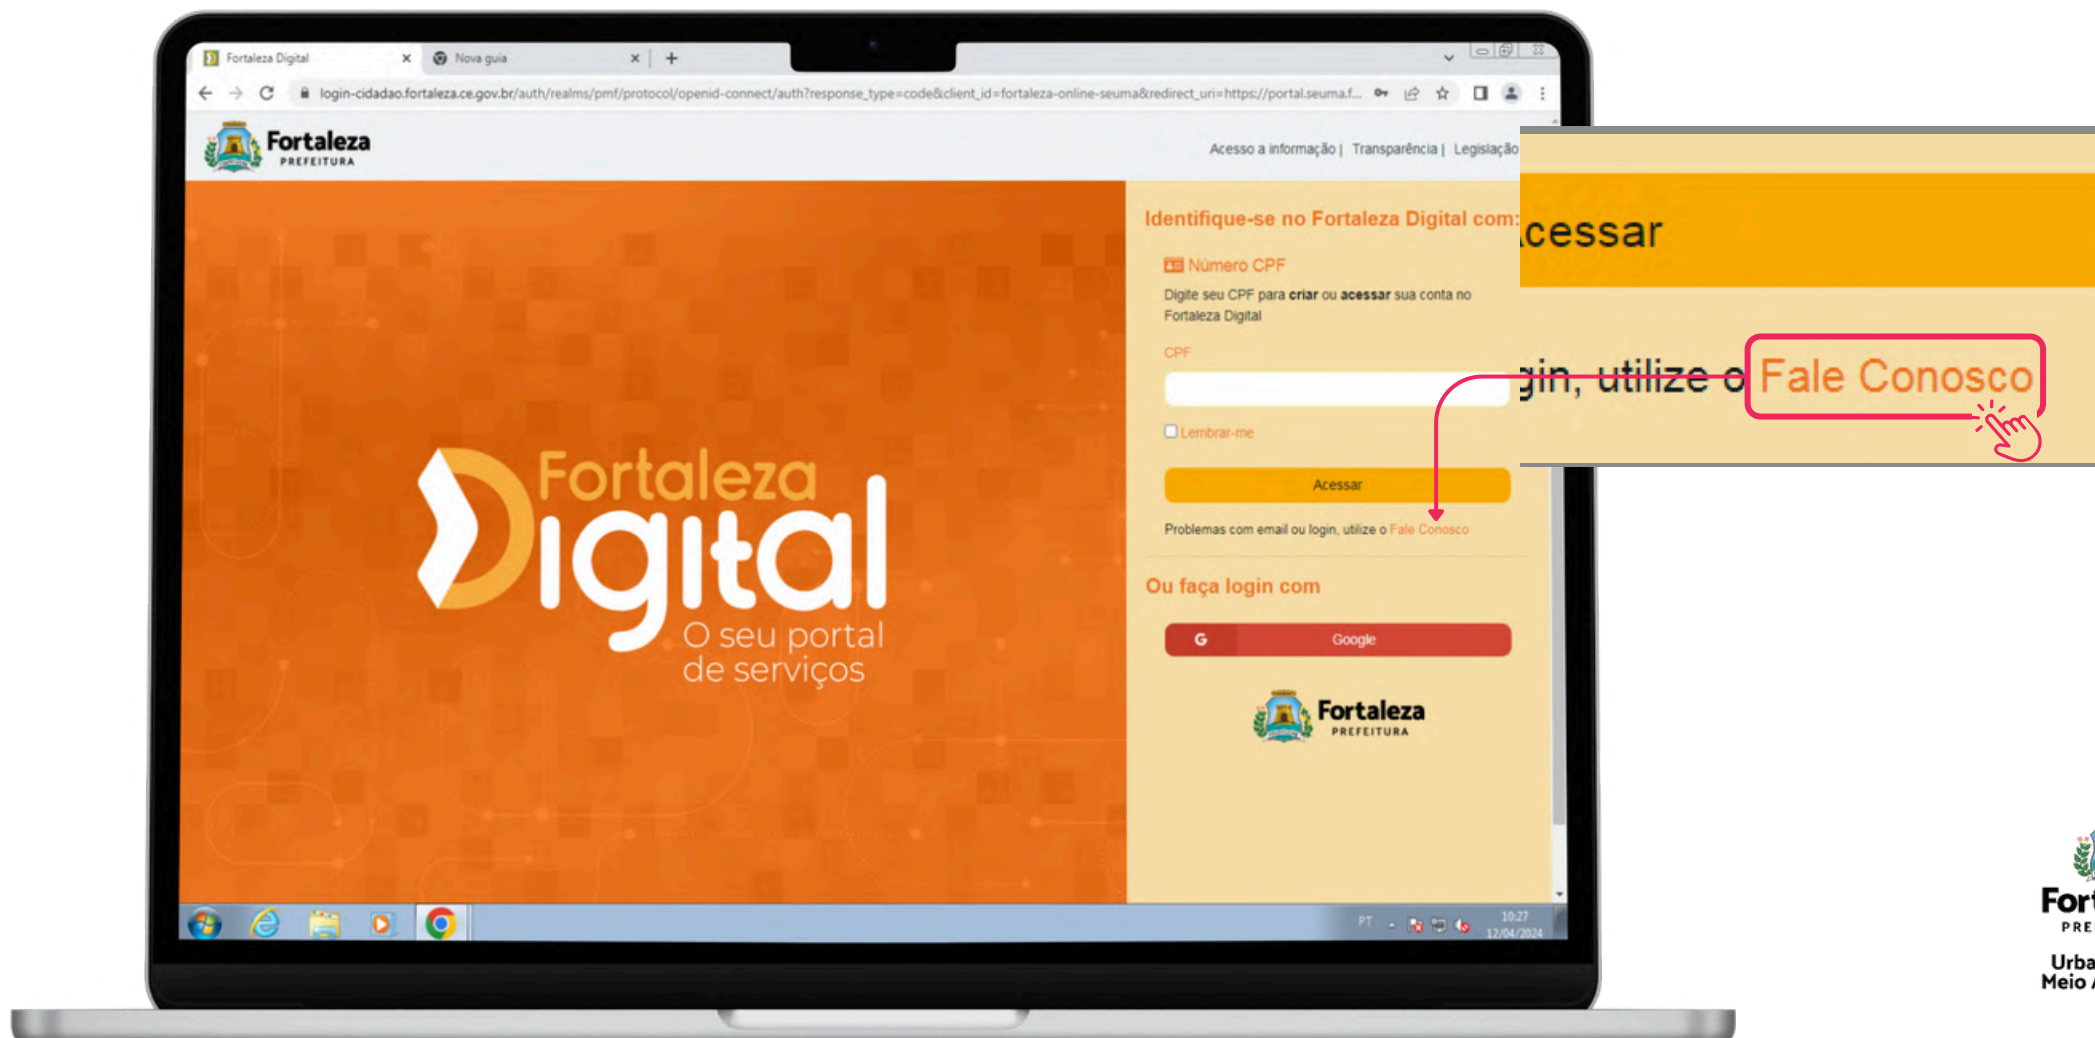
Fortaleza Digital ×
Nova guia ×
+

login-cidadao.fortaleza.ce.gov.br/auth/realms/pmf/protocol/openid-connect/auth?response_type=code&client_id=fortaleza-online-seuma&redirect_uri=https://portal.seuma.f...

Fortaleza
PREFEITURA

Acesso a informação | Transparência | Legislação

Fortaleza
Digital
O seu portal
de serviços

Identifique-se no Fortaleza Digital com:

Número CPF

Digite seu CPF para **criar** ou **acessar** sua conta no Fortaleza Digital

CPF

Lembrar-me

Acessar

Problemas com email ou login, utilize o Fale Conosco

Ou faça login com

G Google

Fortaleza
PREFEITURA

cessar

gin, utilize o Fale Conosco

PT
10:27
12/04/2024

Fort
PRE
Urba
Meio